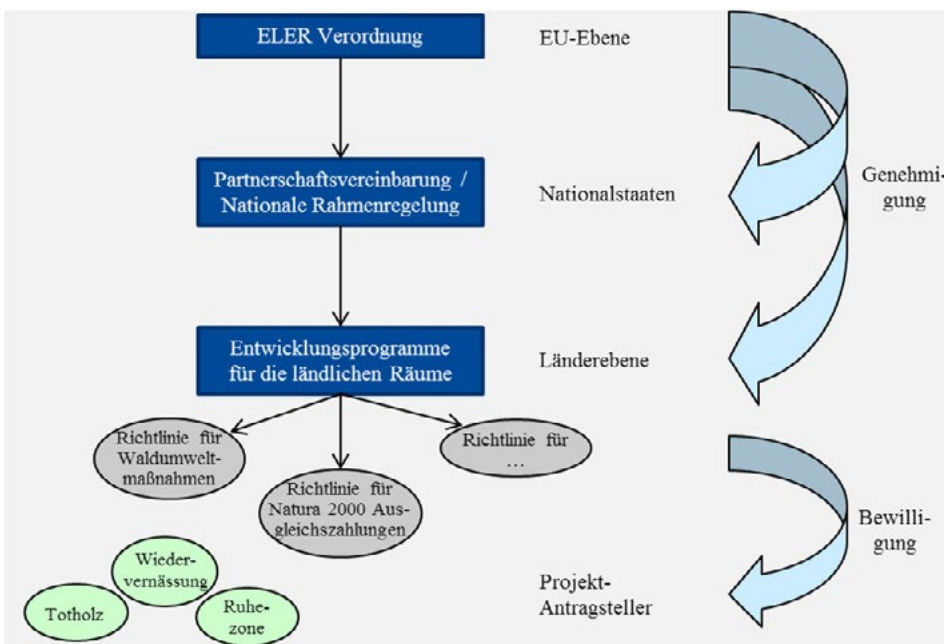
ELER Verordnung

EU-Ebene

Partnerschaftsvereinbarung / Nationale Rahmenregelung

Nationalstaaten

Genehmigung

Entwicklungsprogramme für die ländlichen Räume

Länderebene

Richtlinie für Waldumweltmaßnahmen

Richtlinie für Natura 2000 Ausgleichszahlungen

Richtlinie für …

Bewilligung

Wiedervernässung

Totholz

Ruhezone

Projekt-Antragsteller